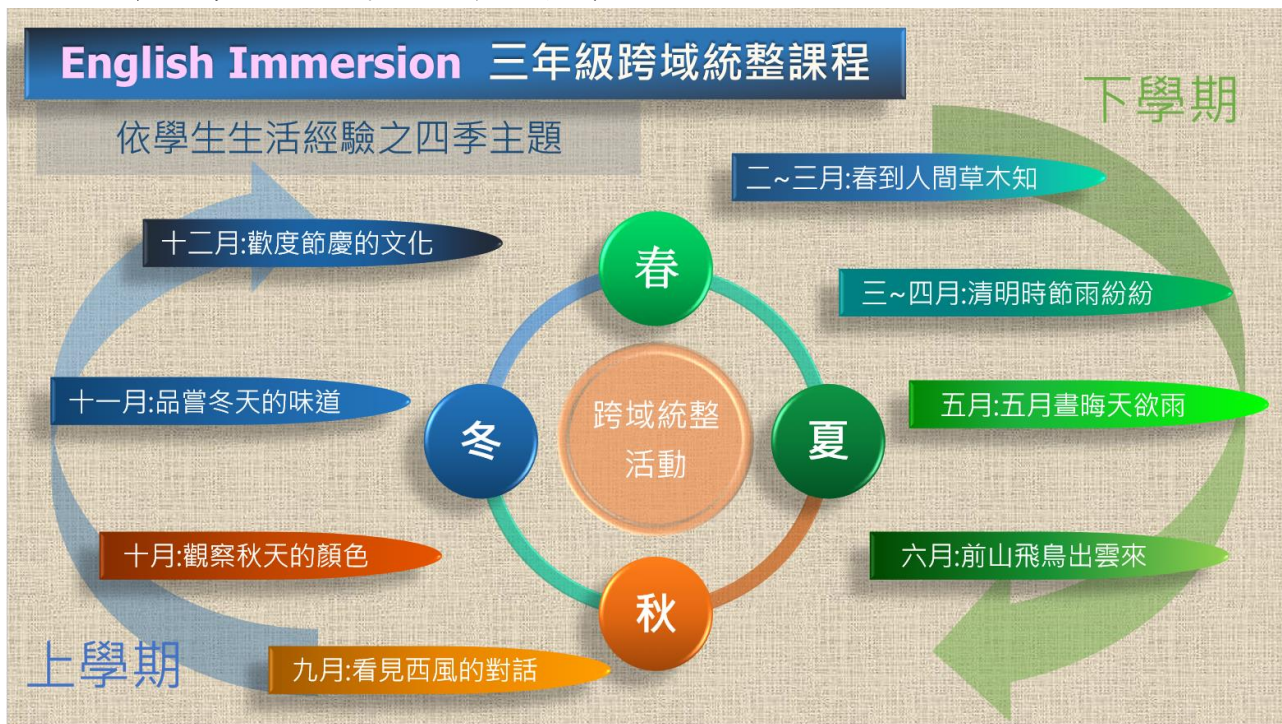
English Immersion 三年級跨域統整課程

下學期

依學生生活經驗之四季主題

二~三月:春到人間草木知

十二月:歡度節慶的文化

春

三~四月:清明時節雨紛紛

十一月:品嘗冬天的味道

冬

跨域統整活動

夏

五月:五月晝晦天欲雨

十月:觀察秋天的顏色

六月:前山飛鳥出雲來

秋

上學期

九月:看見西風的對話